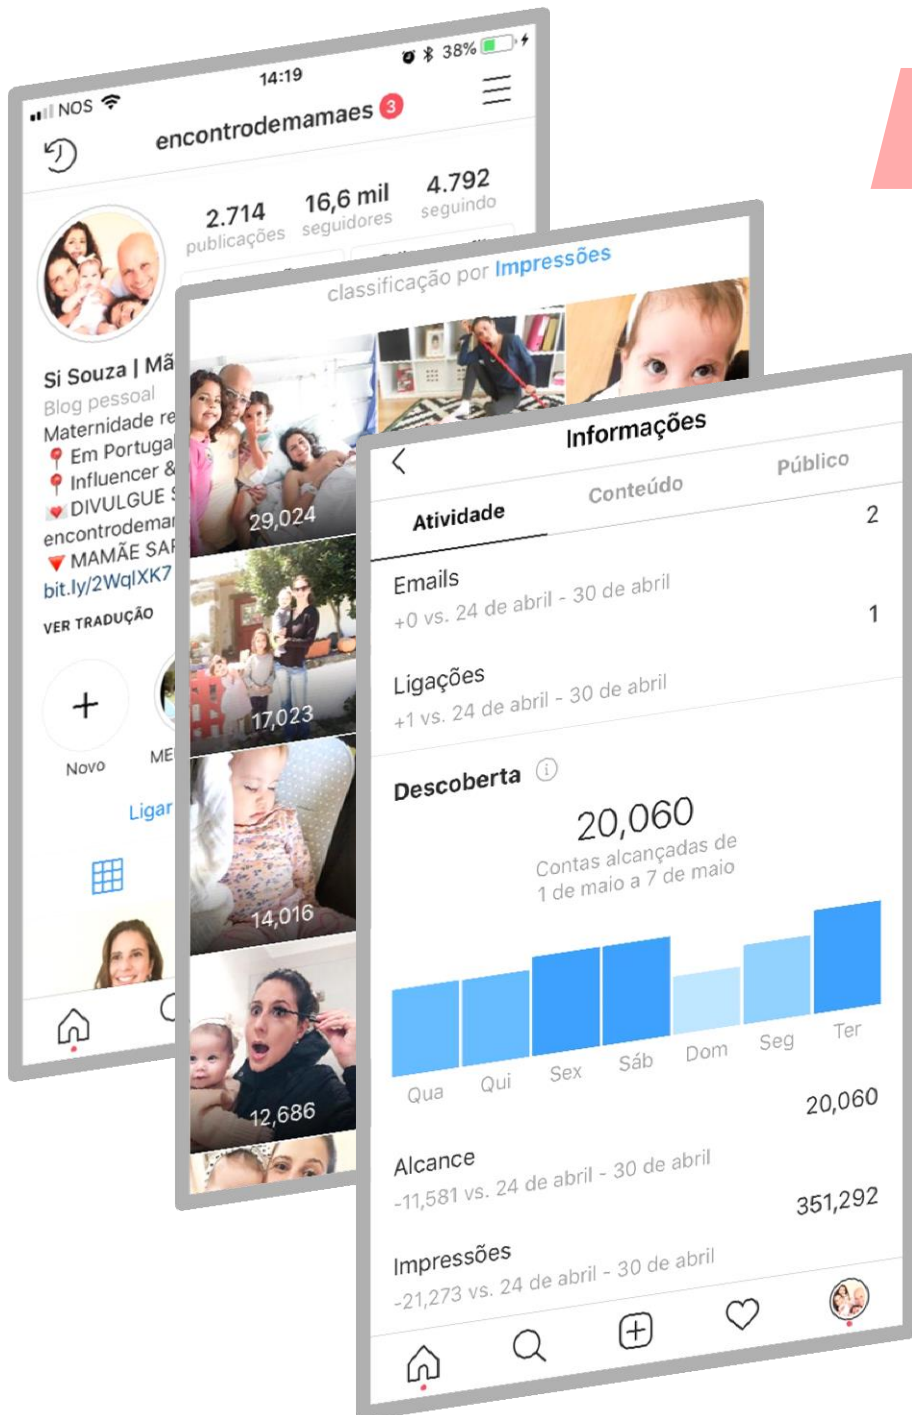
NOS 14:19 38%

encontrodemamaes 3

2.714 publicações
16,6 mil seguidores
4.792 seguindo

Si Souza | Mã
Blog pessoal
Maternidade re
📍 Em Portuga
📍 Influencer &
💌 DIVULGUE
encontrodemar
🔻 MAMÃE SAF
bit.ly/2WqlXK7
VER TRADUÇÃO

Novo
ME

Ligar

classificação por Impressões

29,024
17,023
14,016
12,686

Informações

Atividade
Conteúdo
Público

Emails
+0 vs. 24 de abril - 30 de abril
2

Ligações
+1 vs. 24 de abril - 30 de abril
1

Descoberta

20,060
Contas alcançadas de 1 de maio a 7 de maio

Qua Qui Sex Sáb Dom Seg Ter

Alcance
-11,581 vs. 24 de abril - 30 de abril
20,060

Impressões
-21,273 vs. 24 de abril - 30 de abril
351,292